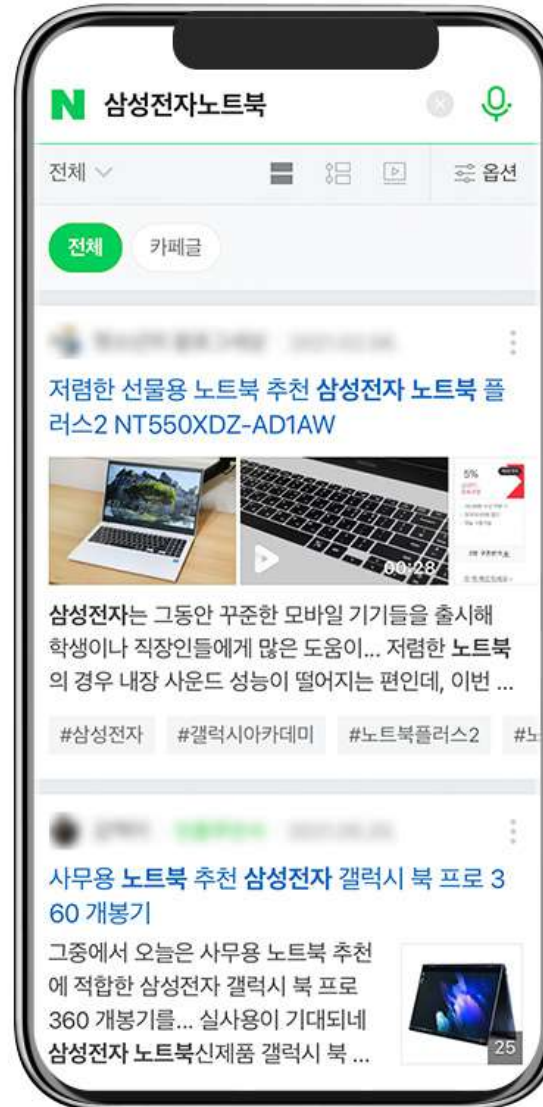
N 삼성전자노트북

전체 ∨ 옵션

전체 카페글

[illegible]

저렴한 선물용 노트북 추천 삼성전자 노트북 플러스2 NT550XDZ-AD1AW

5%

00:28

삼성전자는 그동안 꾸준한 모바일 기기들을 출시해 학생이나 직장인들에게 많은 도움이... 저렴한 노트북의 경우 내장 사운드 성능이 떨어지는 편인데, 이번 ...

#삼성전자 #갤럭시아카데미 #노트북플러스2 #노

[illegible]

사무용 노트북 추천 삼성전자 갤럭시 북 프로 360 개봉기

그중에서 오늘은 사무용 노트북 추천에 적합한 삼성전자 갤럭시 북 프로 360 개봉기를... 실사용이 기대되네 삼성전자 노트북신제품 갤럭시 북 ...

25